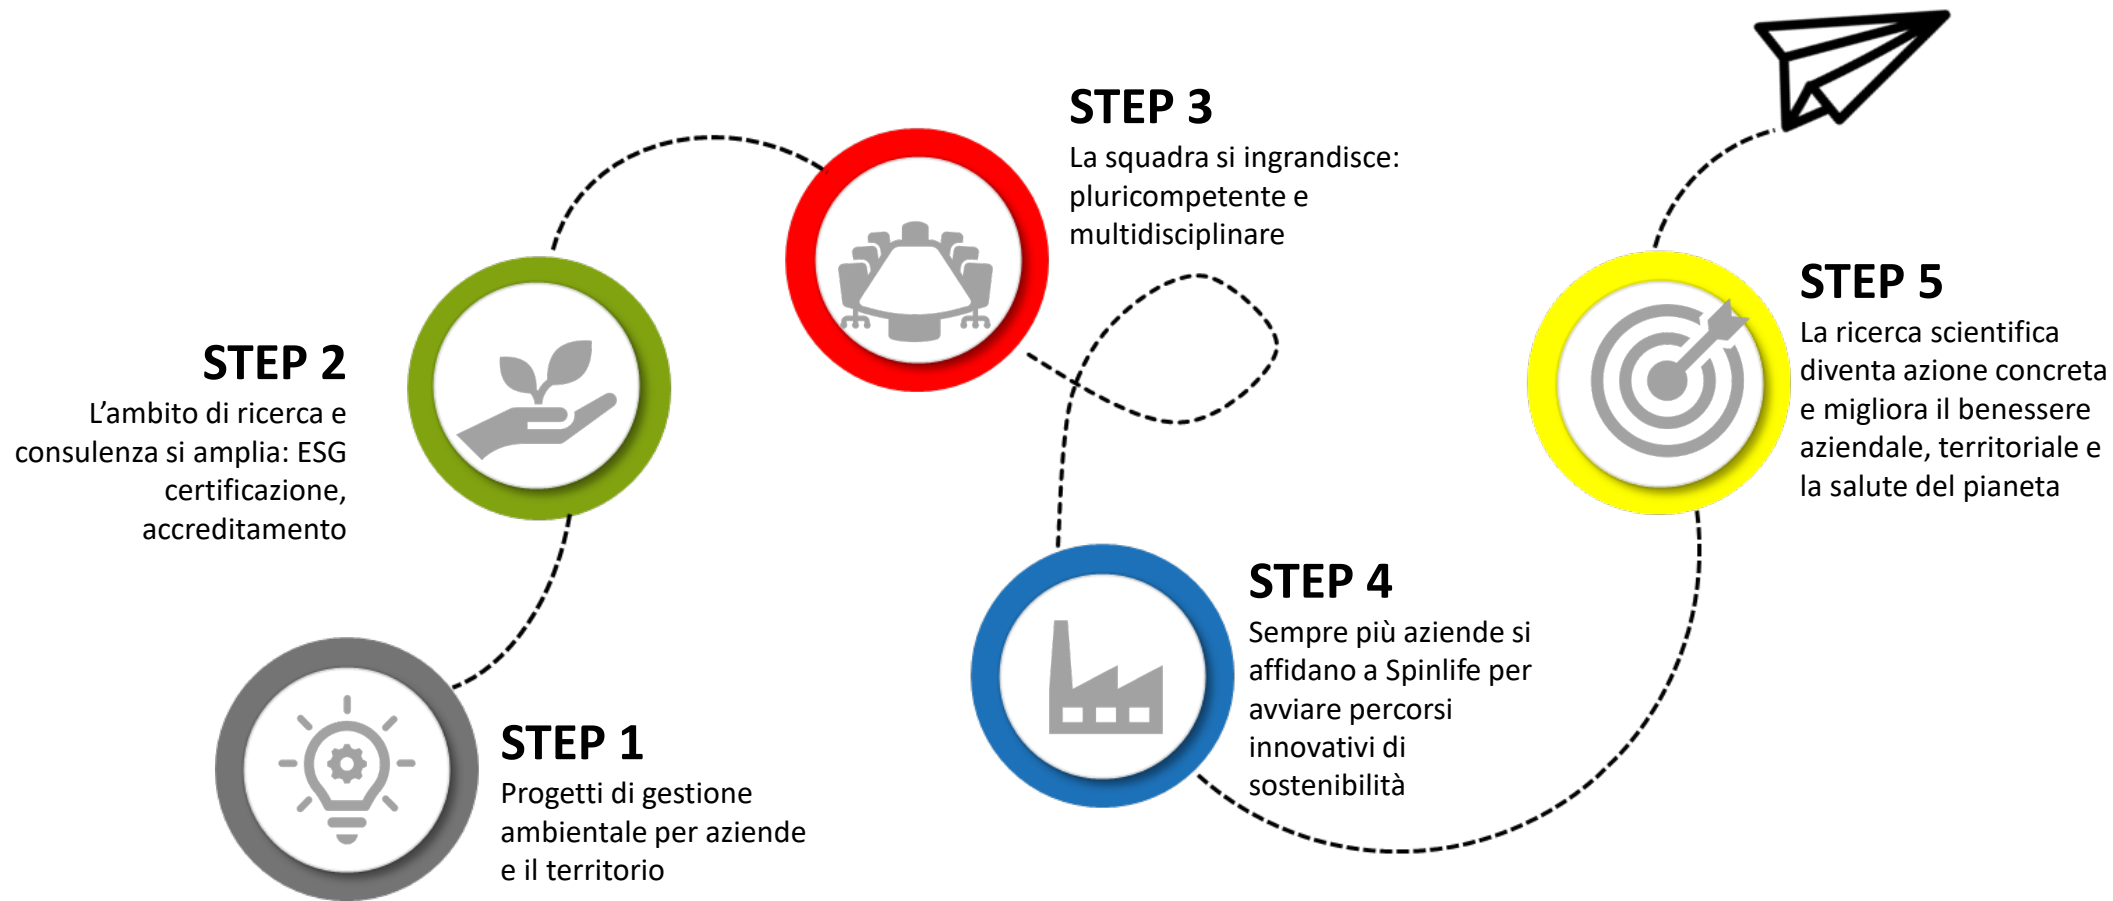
STEP 1
Progetti di gestione ambientale per aziende e il territorio

STEP 2
L’ambito di ricerca e consulenza si amplia: ESG certificazione, accreditamento

STEP 3
La squadra si ingrandisce: pluricompetente e multidisciplinare

STEP 4
Sempre più aziende si affidano a Spinlife per avviare percorsi innovativi di sostenibilità

STEP 5
La ricerca scientifica diventa azione concreta e migliora il benessere aziendale, territoriale e la salute del pianeta